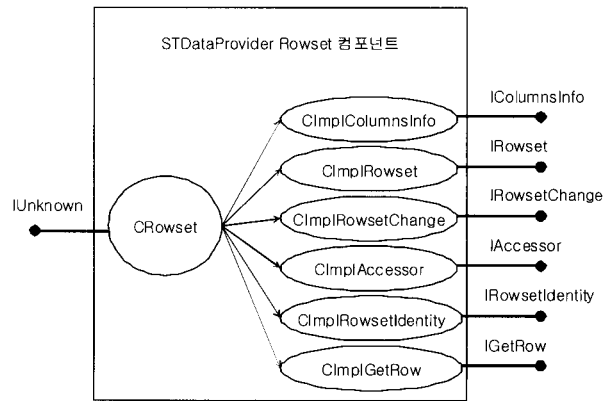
STDataProvider Rowset 컴포넌트

IUnknown

CRowset

CImplIColumnsInfo

CImplIRowset

CImplIRowsetChange

CImplIAccessor

CImplIRowsetIdentity

CImplIGetRow

IColumnsInfo

IRowset

IRowsetChange

IAccessor

IRowsetIdentity

IGetRow